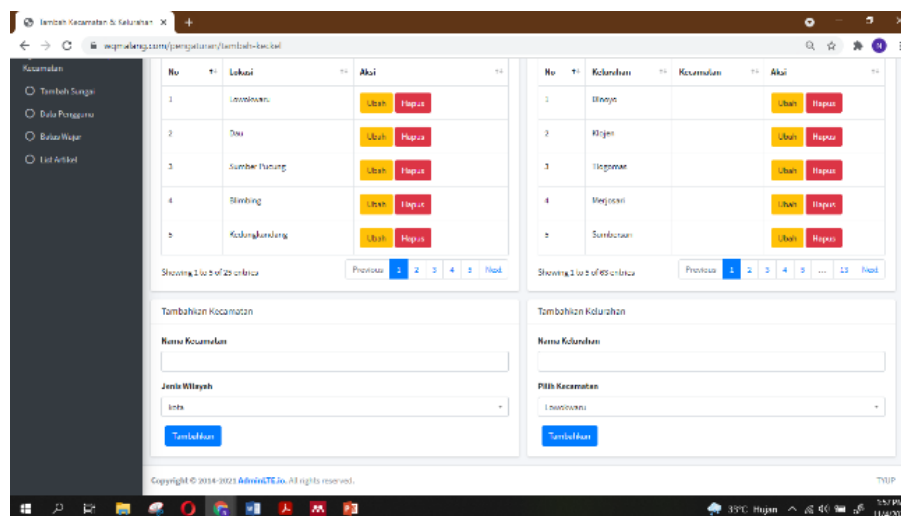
Tambah Kecamatan & Kelurahan ×
+
wqmalang.com/pengaturan/tambah-keckel

Kecamatan
Tambah Sungai
Data Pengguna
Balas Wajar
List Artikel

| No | Lokasi | Aksi |
|---|---|---|
| 1 | Lowokwaru | Ubah Hapus |
| 2 | Dau | Ubah Hapus |
| 3 | Sumber Pucung | Ubah Hapus |
| 4 | Blimbing | Ubah Hapus |
| 5 | Kedungkandang | Ubah Hapus |

Showing 1 to 5 of 25 entries
Previous 1 2 3 4 5 Next

| No | Kelurahan | Kecamatan | Aksi |
|---|---|---|---|
| 1 | Dinoyo | | Ubah Hapus |
| 2 | Klojen | | Ubah Hapus |
| 3 | Tlogomas | | Ubah Hapus |
| 4 | Merjosari | | Ubah Hapus |
| 5 | Sumbersari | | Ubah Hapus |

Showing 1 to 5 of 65 entries
Previous 1 2 3 4 5 ... 13 Next

Tambahkan Kecamatan
Nama Kecamatan
Jenis Wilayah
kota
Tambahkan

Tambahkan Kelurahan
Nama Kelurahan
Pilih Kecamatan
Lowokwaru
Tambahkan

Copyright © 2014-2021 AdminLTE.io. All rights reserved.

33°C Hujan